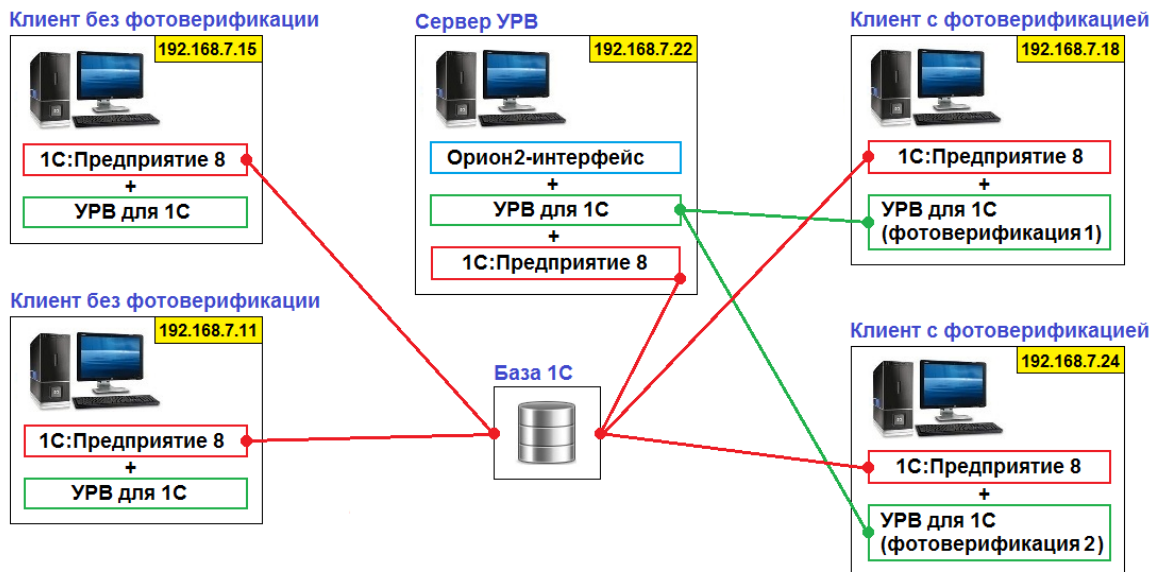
Клиент без фотоверификации
192.168.7.15
1С:Предприятие 8
+
УРВ для 1С

Сервер УРВ
192.168.7.22
Орион2-интерфейс
+
УРВ для 1С
+
1С:Предприятие 8

Клиент с фотоверификацией
192.168.7.18
1С:Предприятие 8
+
УРВ для 1С (фотоверификация 1)

Клиент без фотоверификации
192.168.7.11
1С:Предприятие 8
+
УРВ для 1С

База 1С

Клиент с фотоверификацией
192.168.7.24
1С:Предприятие 8
+
УРВ для 1С (фотоверификация 2)